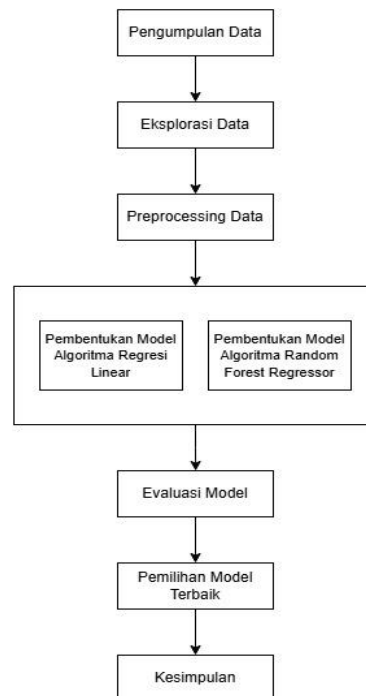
Pengumpulan Data

Eksplorasi Data

Preprocessing Data

Pembentukan Model Algoritma Regresi Linear

Pembentukan Model Algoritma Random Forest Regressor

Evaluasi Model

Pemilihan Model Terbaik

Kesimpulan